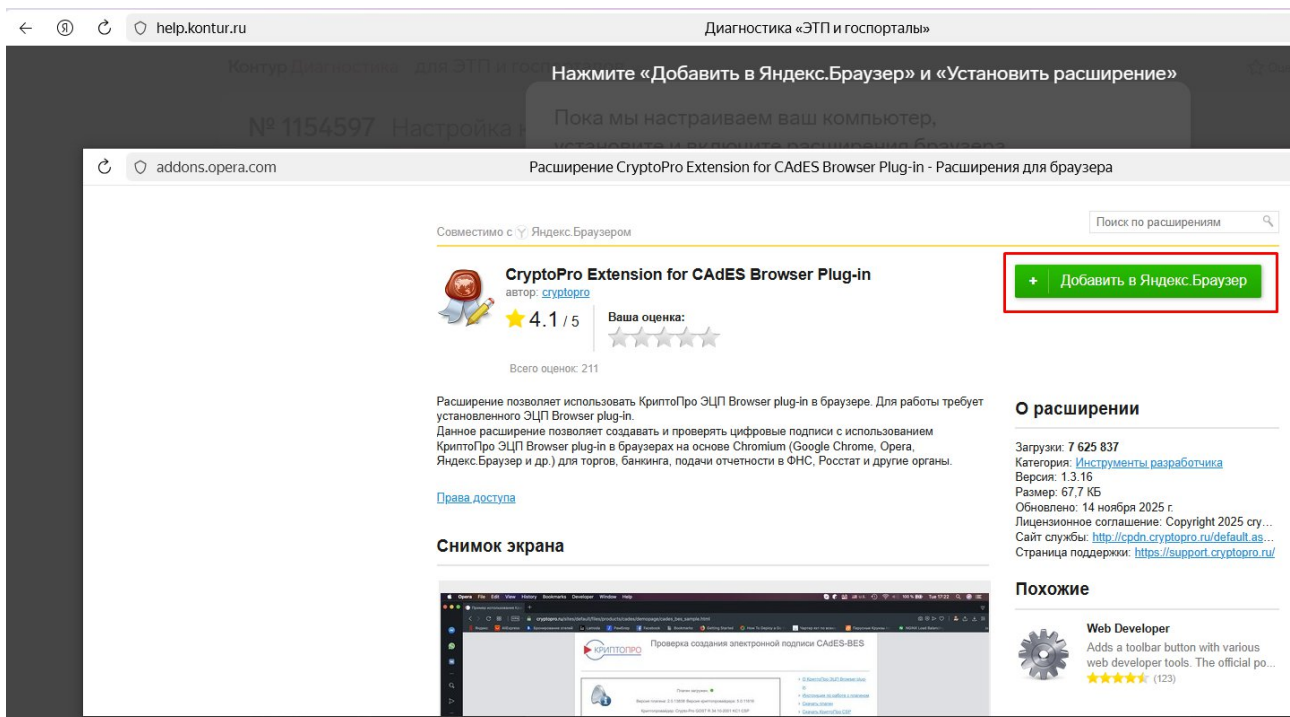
help.kontur.ru Диагностика «ЭТП и госпорталы»

Контур Диагностика для ЭТП и госпорталов

Нажмите «Добавить в Яндекс.Браузер» и «Установить расширение»

№ 1154597 Настройка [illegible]

Пока мы настраиваем ваш компьютер, установите и включите расширение браузера

addons.opera.com Расширение CryptoPro Extension for CAdES Browser Plug-in - Расширения для браузера

Совместимо с Яндекс.Браузером

Поиск по расширениям

CryptoPro Extension for CAdES Browser Plug-in
автор: cryptopro

4.1 / 5

Ваша оценка:

Всего оценок: 211

+ Добавить в Яндекс.Браузер

Расширение позволяет использовать КриптоПро ЭЦП Browser plug-in в браузере. Для работы требует установленного ЭЦП Browser plug-in.
Данное расширение позволяет создавать и проверять цифровые подписи с использованием КриптоПро ЭЦП Browser plug-in в браузерах на основе Chromium (Google Chrome, Opera, Яндекс.Браузер и др.) для торгов, банкинга, подачи отчетности в ФНС, Росстат и другие органы.

Права доступа

Снимок экрана

Opera File Edit View History Bookmarks Developer Window Help

КРИПТОПРО Проверка создания электронной подписи CAdES-BES

О расширении

Загрузки: 7 625 837
Категория: Инструменты разработчика
Версия: 1.3.16
Размер: 67,7 КБ
Обновлено: 14 ноября 2025 г.
Лицензионное соглашение: Copyright 2025 cry…
Сайт службы: http://cpdn.cryptopro.ru/default.as…
Страница поддержки: https://support.cryptopro.ru/

Похожие

Web Developer
Adds a toolbar button with various web developer tools. The official po…
(123)